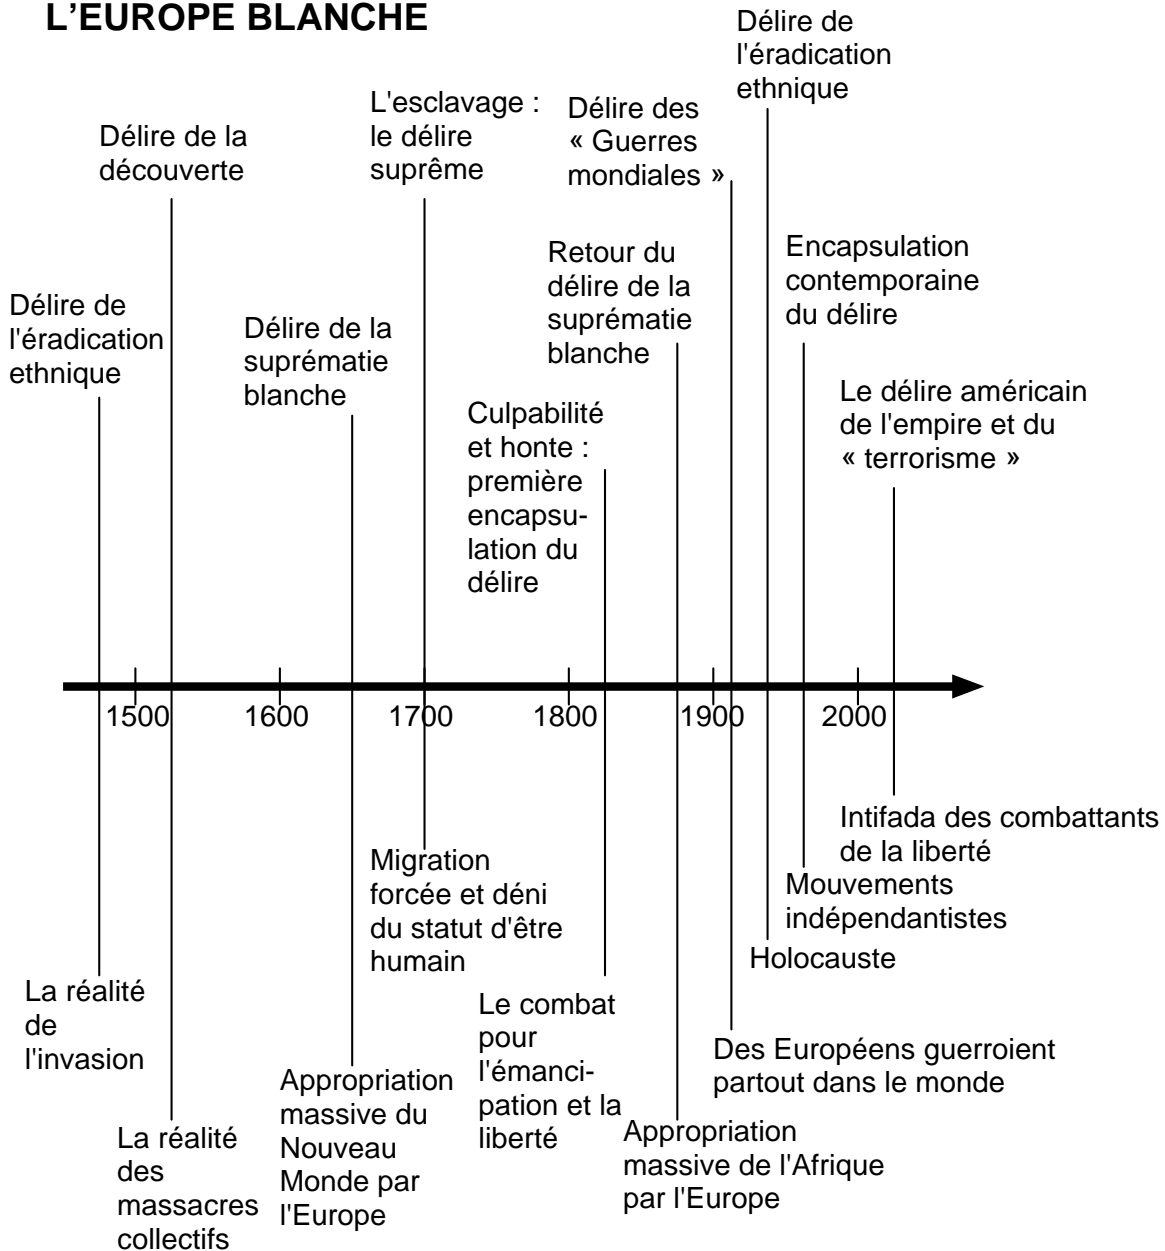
L’EUROPE BLANCHE

Délire de l'éradication ethnique

Délire de la découverte

Délire de la suprématie blanche

L'esclavage : le délire suprême

Culpabilité et honte : première encapsulation du délire

Retour du délire de la suprématie blanche

Délire des « Guerres mondiales »

Délire de l'éradication ethnique

Encapsulation contemporaine du délire

Le délire américain de l'empire et du « terrorisme »

1500 1600 1700 1800 1900 2000

La réalité de l'invasion

La réalité des massacres collectifs

Appropriation massive du Nouveau Monde par l'Europe

Migration forcée et déni du statut d'être humain

Le combat pour l'émancipation et la liberté

Appropriation massive de l'Afrique par l'Europe

Des Européens guerroient partout dans le monde

Holocauste

Mouvements indépendantistes

Intifada des combattants de la liberté